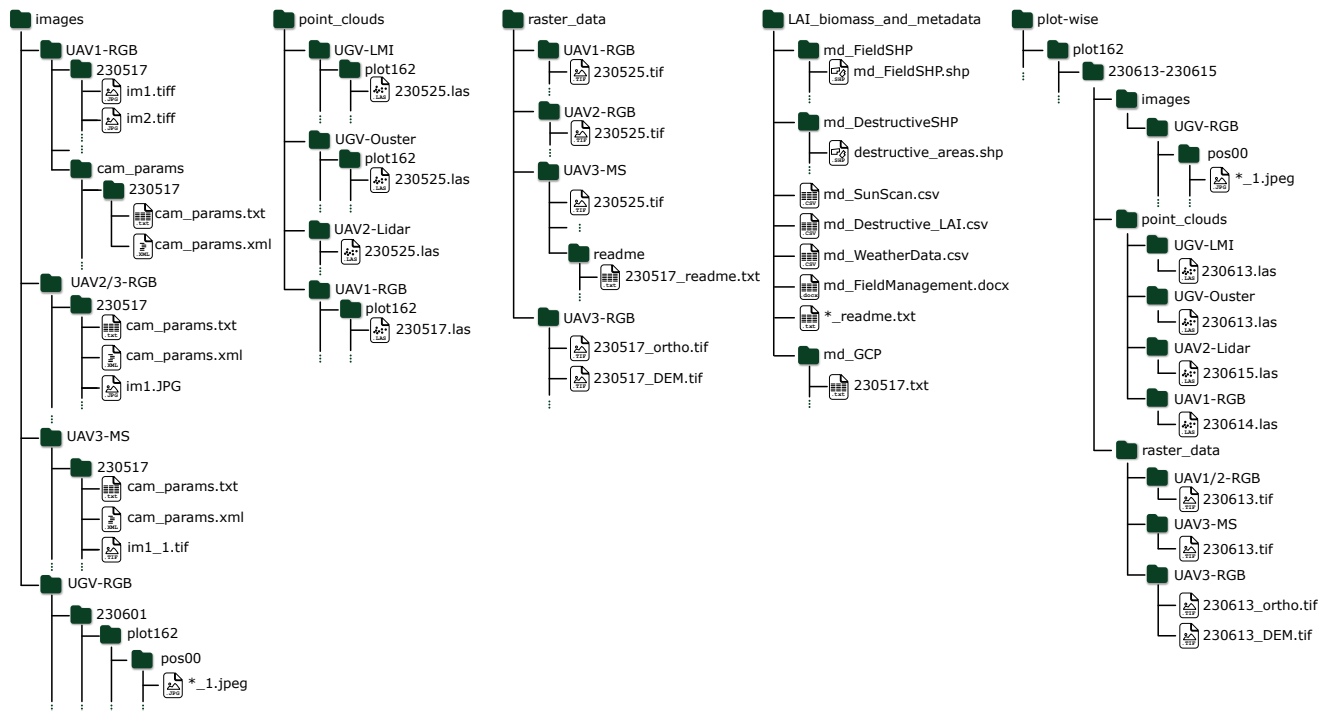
images
UAV1-RGB
230517
im1.tiff
im2.tiff
cam_params
230517
cam_params.txt
cam_params.xml
UAV2/3-RGB
230517
cam_params.txt
cam_params.xml
im1.JPG
UAV3-MS
230517
cam_params.txt
cam_params.xml
im1_1.tif
UGV-RGB
230601
plot162
pos00
*_1.jpeg

point_clouds
UGV-LMI
plot162
230525.las
UGV-Ouster
plot162
230525.las
UAV2-Lidar
230525.las
UAV1-RGB
plot162
230517.las

raster_data
UAV1-RGB
230525.tif
UAV2-RGB
230525.tif
UAV3-MS
230525.tif
readme
230517_readme.txt
UAV3-RGB
230517_ortho.tif
230517_DEM.tif

LAI_biomass_and_metadata
md_FieldSHP
md_FieldSHP.shp
md_DestructiveSHP
destructive_areas.shp
md_SunScan.csv
md_Destructive_LAI.csv
md_WeatherData.csv
md_FieldManagement.docx
*_readme.txt
md_GCP
230517.txt

plot-wise
plot162
230613-230615
images
UGV-RGB
pos00
*_1.jpeg
point_clouds
UGV-LMI
230613.las
UGV-Ouster
230613.las
UAV2-Lidar
230615.las
UAV1-RGB
230614.las
raster_data
UAV1/2-RGB
230613.tif
UAV3-MS
230613.tif
UAV3-RGB
230613_ortho.tif
230613_DEM.tif